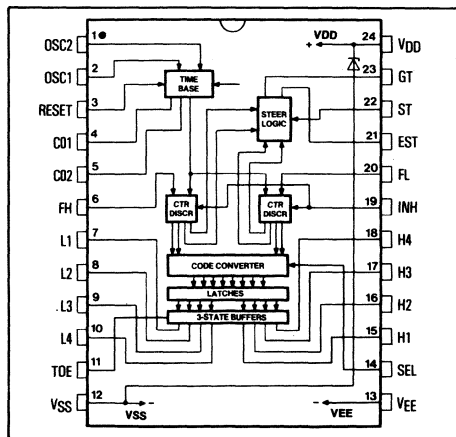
OSC2 1
OSC1 2
RESET 3
C01 4
C02 5
FH 6
L1 7
L2 8
L3 9
L4 10
TOE 11
VSS 12

VDD 24
GT 23
ST 22
EST 21
FL 20
INH 19
H4 18
H3 17
H2 16
H1 15
SEL 14
VEE 13

VDD
+
TIME BASE
STEER LOGIC
CTR DISCR
CTR DISCR
CODE CONVERTER
LATCHES
3-STATE BUFFERS
VSS
-
-
VEE